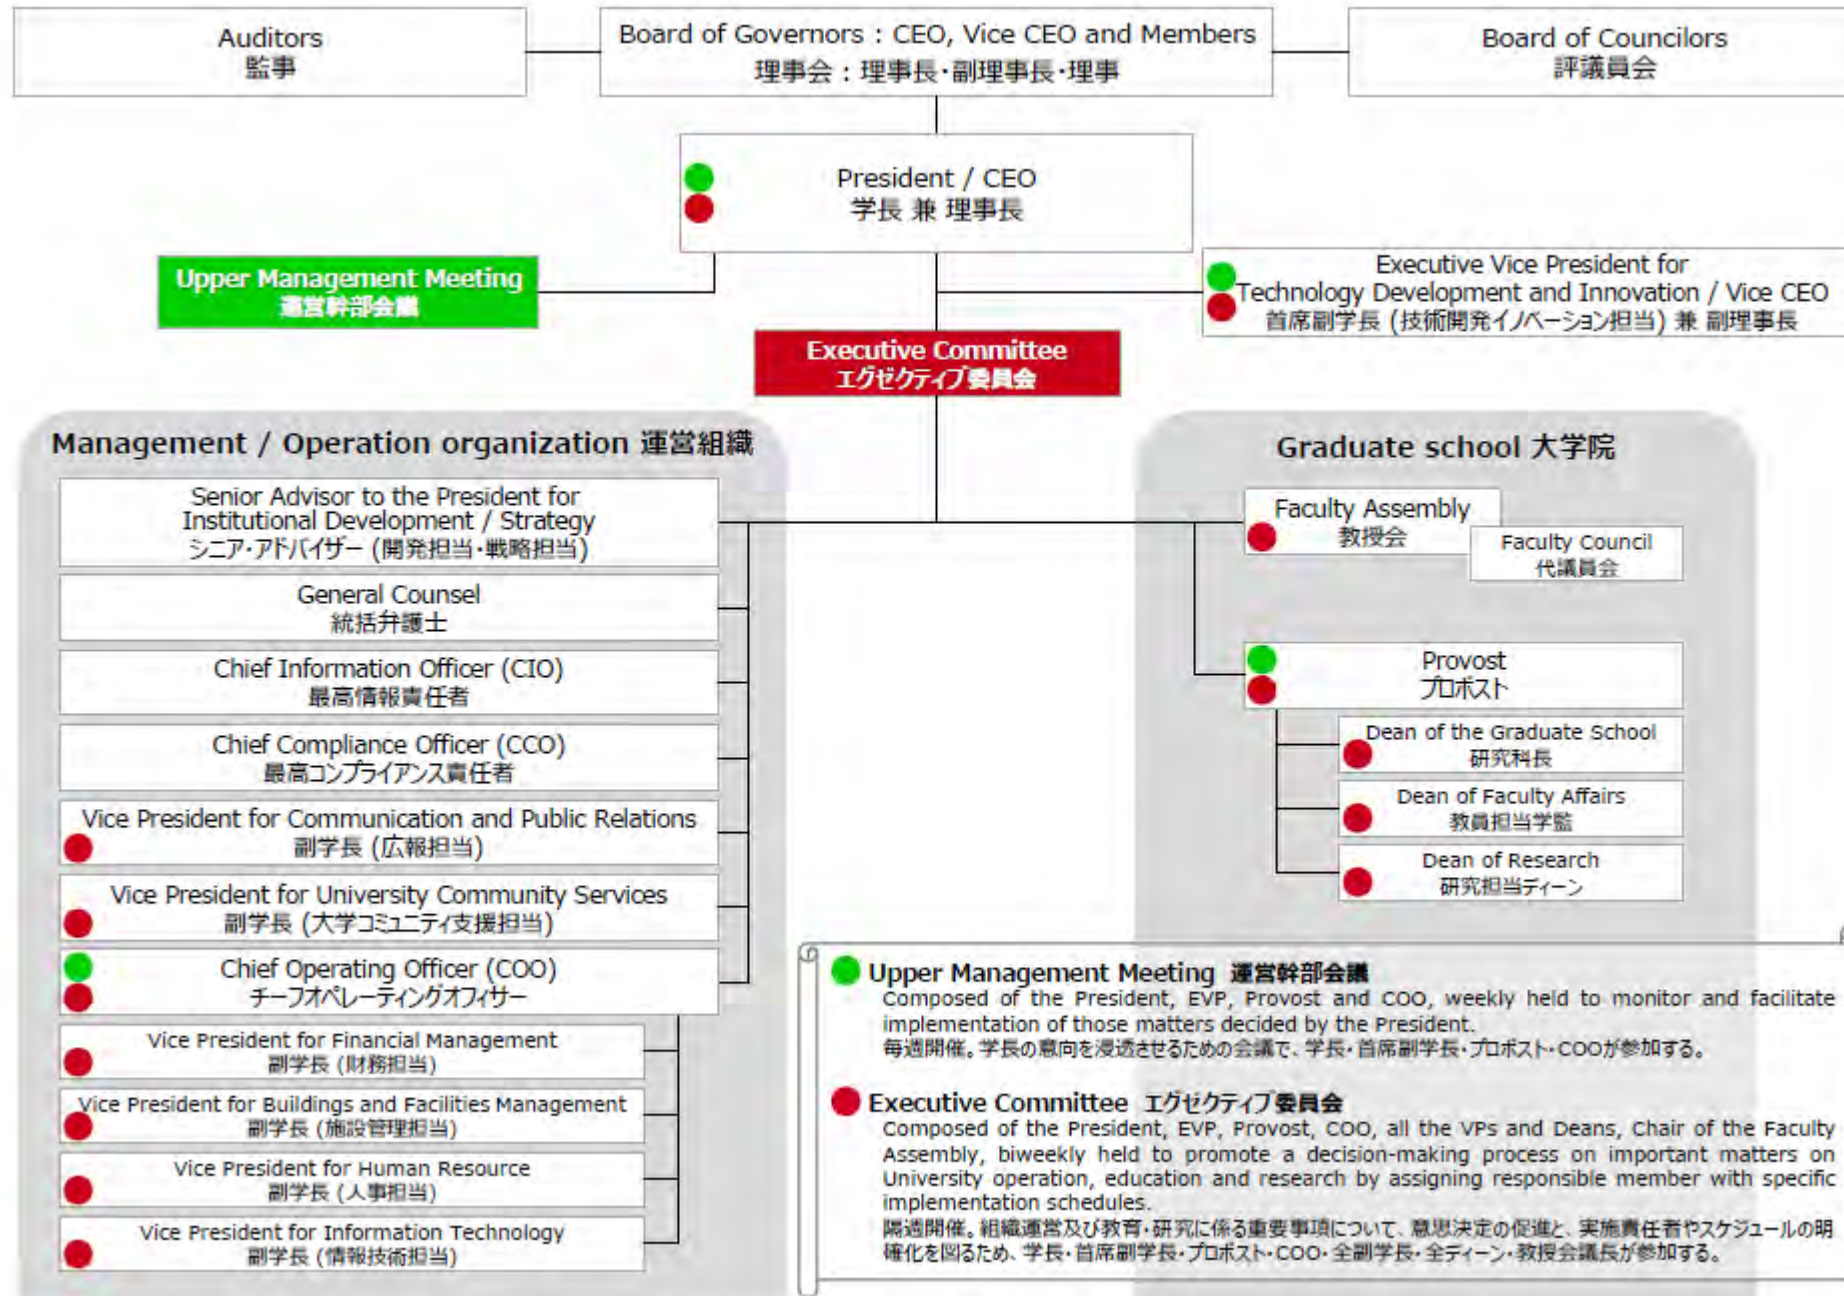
Auditors
監事

Board of Governors：CEO, Vice CEO and Members
理事会：理事長·副理事長·理事

Board of Councilors
評議員会

President / CEO
学長 兼 理事長

Upper Management Meeting
運営幹部会議

Executive Vice President for Technology Development and Innovation / Vice CEO
首席副学長（技術開発イノベーション担当）兼 副理事長

Executive Committee
エグゼクティブ委員会

Management / Operation organization 運営組織

Senior Advisor to the President for Institutional Development / Strategy
シニア·アドバイザー（開発担当·戦略担当）

General Counsel
統括弁護士

Chief Information Officer (CIO)
最高情報責任者

Chief Compliance Officer (CCO)
最高コンプライアンス責任者

Vice President for Communication and Public Relations
副学長（広報担当）

Vice President for University Community Services
副学長（大学コミュニティ支援担当）

Chief Operating Officer (COO)
チーフオペレーティングオフィサー

Vice President for Financial Management
副学長（財務担当）

Vice President for Buildings and Facilities Management
副学長（施設管理担当）

Vice President for Human Resource
副学長（人事担当）

Vice President for Information Technology
副学長（情報技術担当）

Graduate school 大学院

Faculty Assembly
教授会

Faculty Council
代議員会

Provost
プロボスト

Dean of the Graduate School
研究科長

Dean of Faculty Affairs
教員担当学監

Dean of Research
研究担当ディーン

Upper Management Meeting 運営幹部会議
Composed of the President, EVP, Provost and COO, weekly held to monitor and facilitate implementation of those matters decided by the President.
毎週開催。学長の意向を浸透させるための会議で、学長·首席副学長·プロボスト·COOが参加する。

Executive Committee エグゼクティブ委員会
Composed of the President, EVP, Provost, COO, all the VPs and Deans, Chair of the Faculty Assembly, biweekly held to promote a decision-making process on important matters on University operation, education and research by assigning responsible member with specific implementation schedules.
隔週開催。組織運営及び教育·研究に係る重要事項について、意思決定の促進と、実施責任者やスケジュールの明確化を図るため、学長·首席副学長·プロボスト·COO·全副学長·全ディーン·教授会議長が参加する。